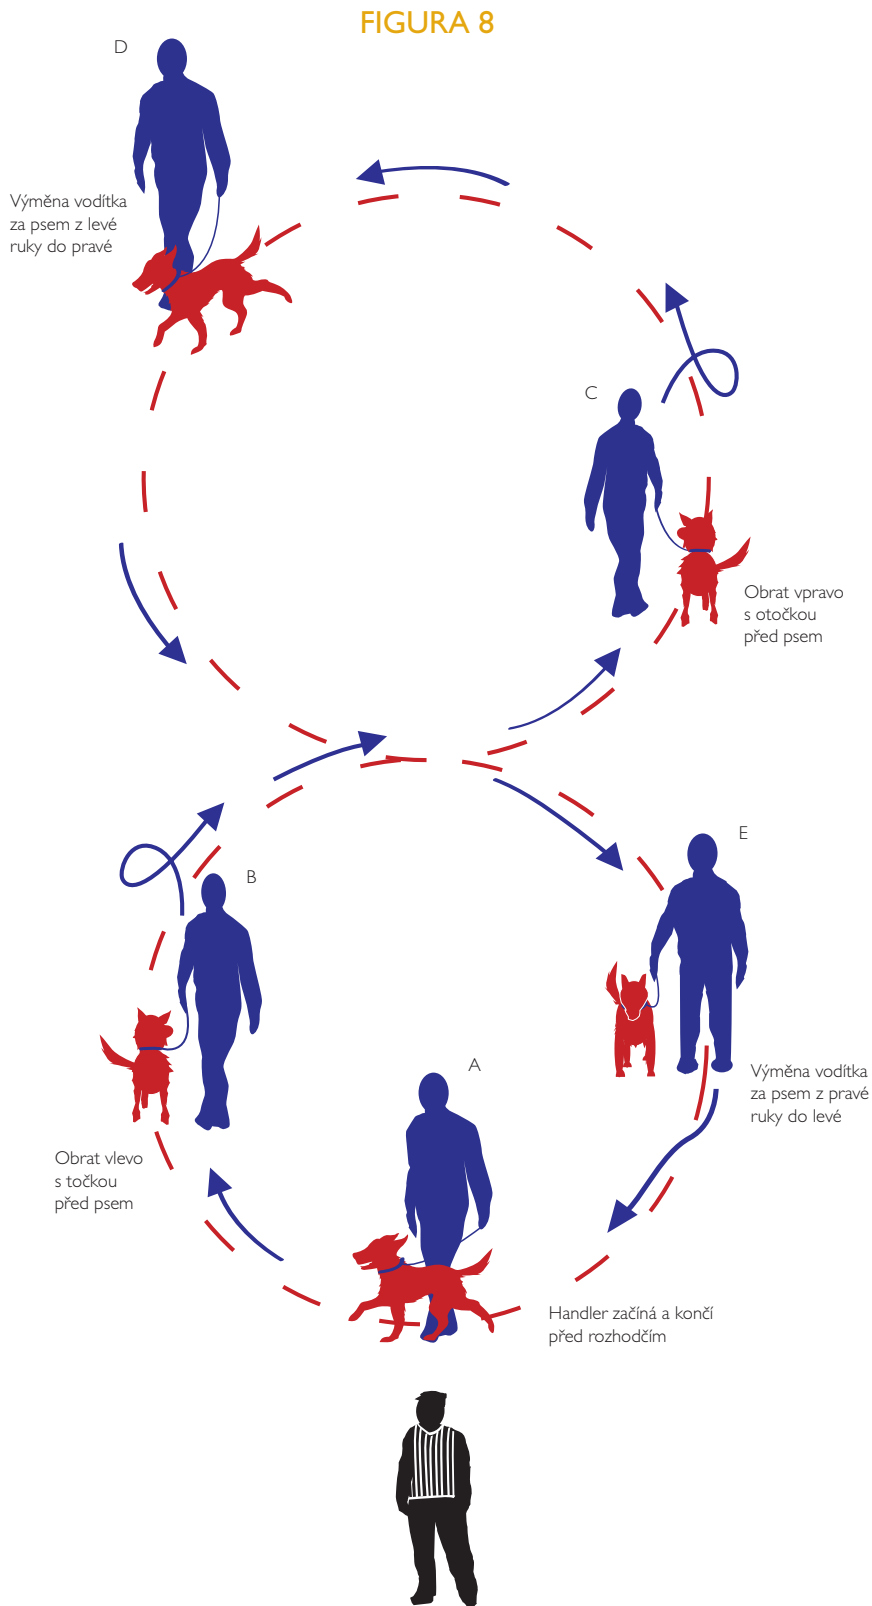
FIGURA 8

D

Výměna vodítka za psem z levé ruky do pravé

C

Obrat vpravo s otočkou před psem

B

E

Obrat vlevo s točkou před psem

A

Výměna vodítka za psem z pravé ruky do levé

Handler začíná a končí před rozhodčím